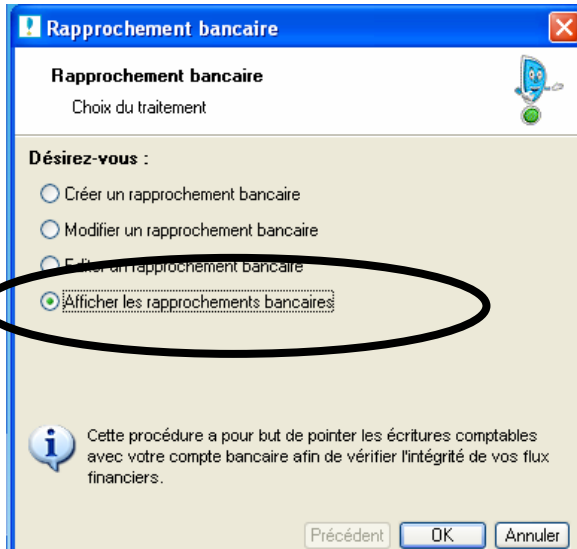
Rapprochement bancaire

Rapprochement bancaire

Choix du traitement

Désirez-vous :

Créer un rapprochement bancaire

Modifier un rapprochement bancaire

Editer un rapprochement bancaire

Afficher les rapprochements bancaires

Cette procédure a pour but de pointer les écritures comptables avec votre compte bancaire afin de vérifier l'intégrité de vos flux financiers.

Précédent OK Annuler